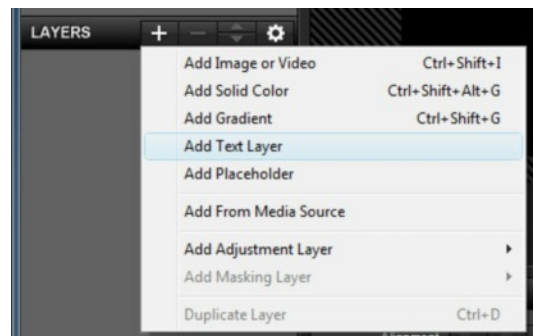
LAYERS

Add Image or Video Ctrl+Shift+I
Add Solid Color Ctrl+Shift+Alt+G
Add Gradient Ctrl+Shift+G
Add Text Layer
Add Placeholder

Add From Media Source

Add Adjustment Layer
Add Masking Layer

Duplicate Layer Ctrl+D